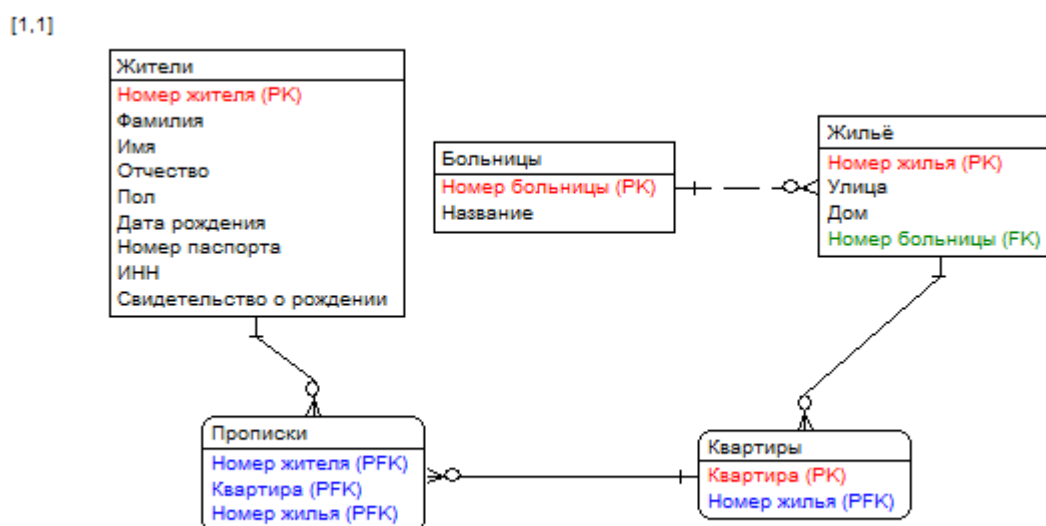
[1,1]

Жители
Номер жителя (PK)
Фамилия
Имя
Отчество
Пол
Дата рождения
Номер паспорта
ИНН
Свидетельство о рождении

Больницы
Номер больницы (PK)
Название

Жильё
Номер жилья (PK)
Улица
Дом
Номер больницы (FK)

Прописки
Номер жителя (PFK)
Квартира (PFK)
Номер жилья (PFK)

Квартиры
Квартира (PK)
Номер жилья (PFK)